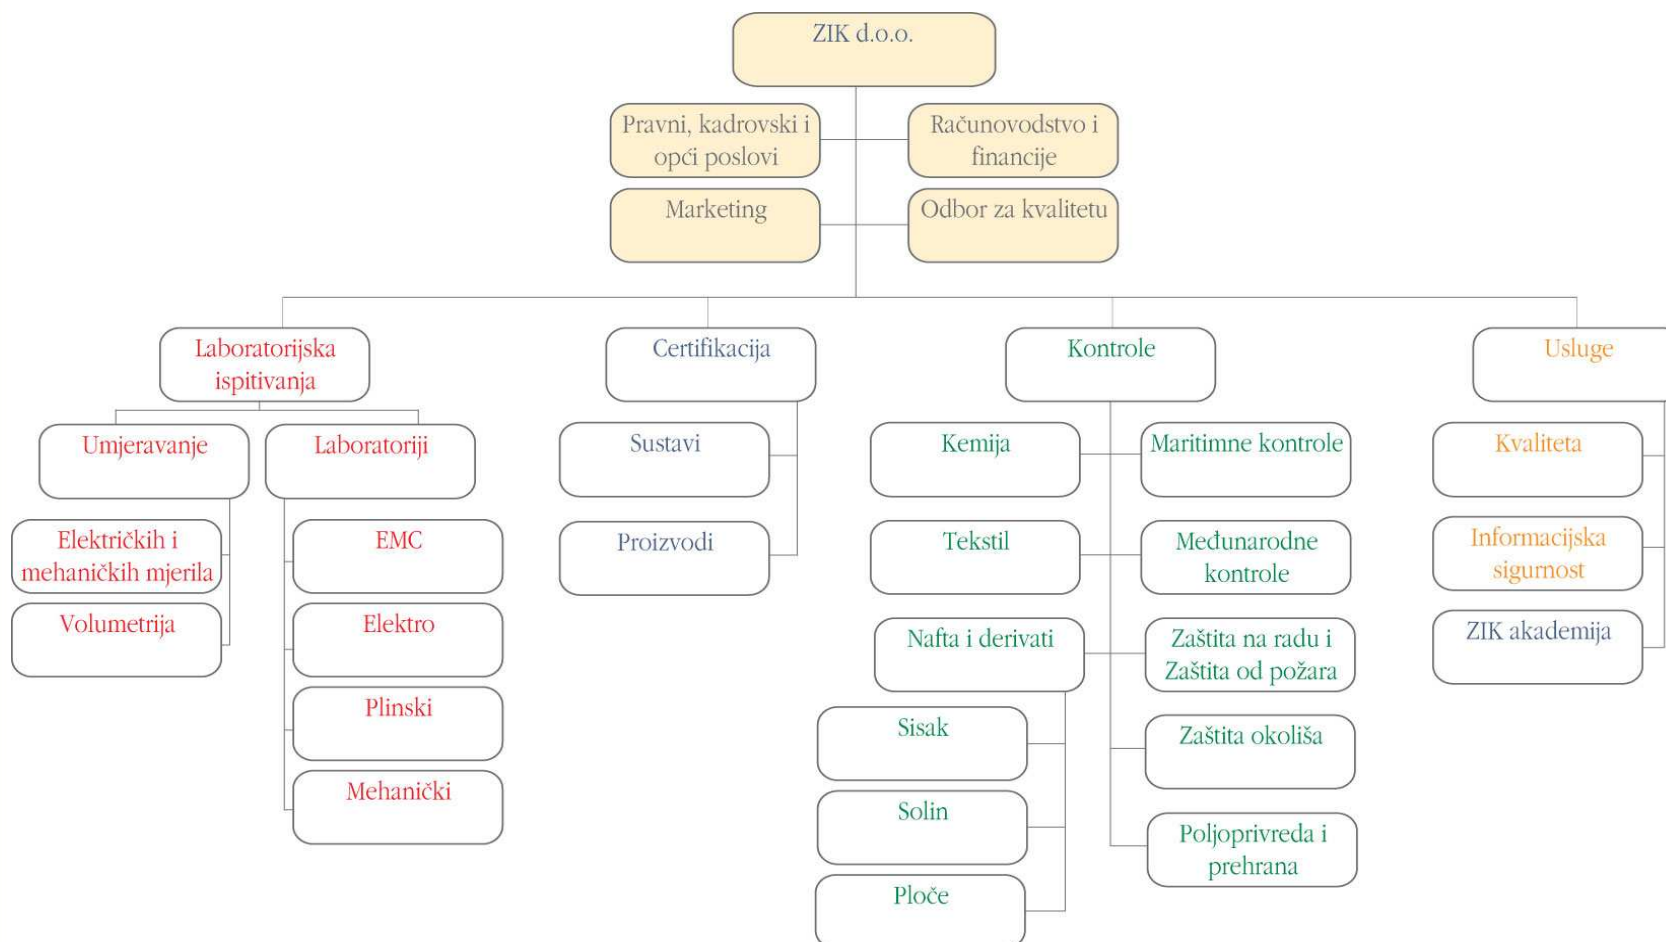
ZIK d.o.o.

Pravni, kadrovski i opći poslovi

Računovodstvo i financije

Marketing

Odbor za kvalitetu

Laboratorijska ispitivanja

Umjeravanje

Električkih i mehaničkih mjerila

Volumetrija

Laboratoriji

EMC

Elektro

Plinski

Mehanički

Certifikacija

Sustavi

Proizvodi

Kontrole

Kemija

Tekstil

Nafta i derivati

Sisak

Solin

Ploče

Maritimne kontrole

Međunarodne kontrole

Zaštita na radu i Zaštita od požara

Zaštita okoliša

Poljoprivreda i prehrana

Usluge

Kvaliteta

Informacijska sigurnost

ZIK akademija